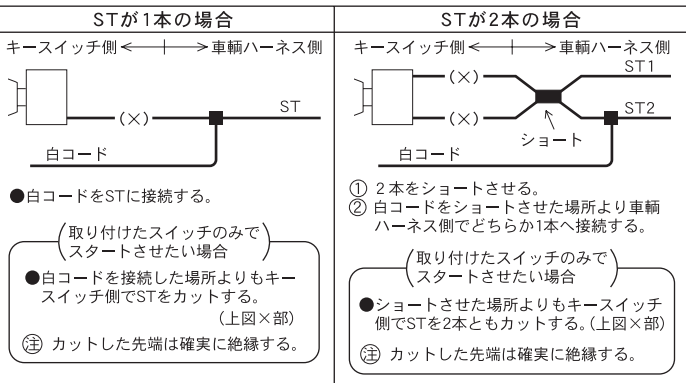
| STが1本の場合 | STが2本の場合 |
|---|---|
| キースイッチ側←→車輌ハーネス側 | キースイッチ側←→車輌ハーネス側 |

(×) ST

白コード

●白コードをSTに接続する。

(取り付けたスイッチのみでスタートさせたい場合)

●白コードを接続した場所よりもキースイッチ側でSTをカットする。(上図×部)

㊟ カットした先端は確実に絶縁する。

(×) ST1

(×) ST2

ショート

白コード

① 2本をショートさせる。
② 白コードをショートさせた場所より車輌ハーネス側でどちらか1本へ接続する。

(取り付けたスイッチのみでスタートさせたい場合)

●ショートさせた場所よりもキースイッチ側でSTを2本ともカットする。(上図×部)

㊟ カットした先端は確実に絶縁する。